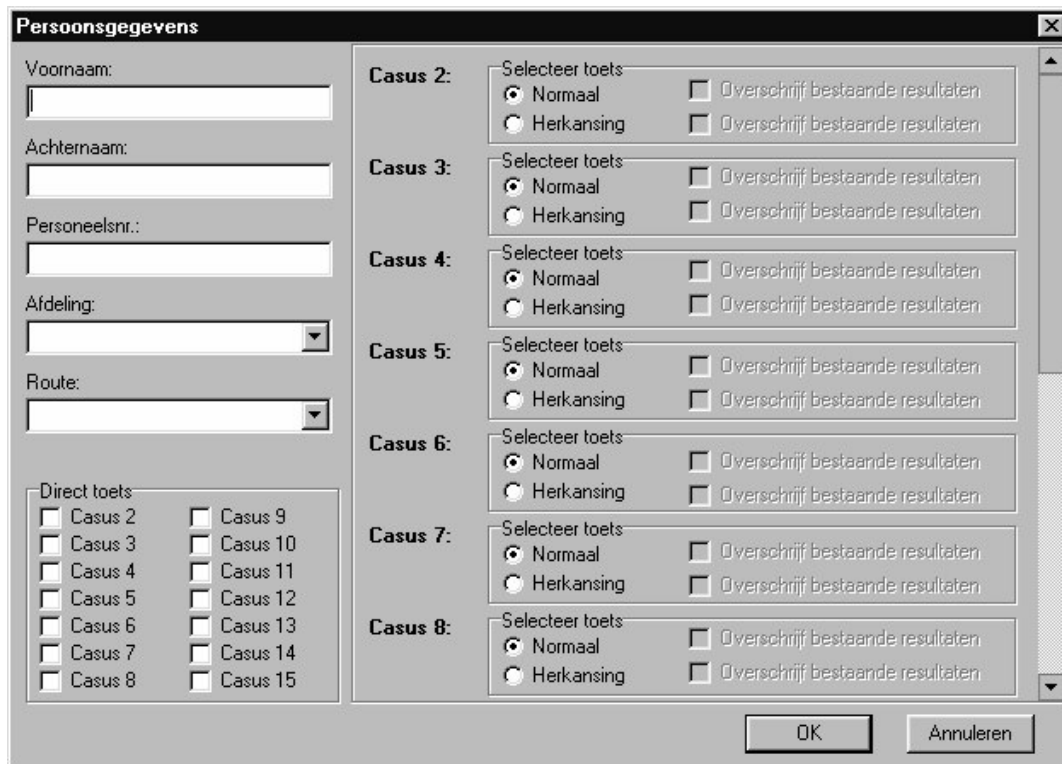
Persoonsgegevens

Voornaam:

Achternaam:

Personeelsnr.:

Afdeling:

Route:

Direct toets

| | |
|---|---|
| Casus 2 | Casus 9 |
| Casus 3 | Casus 10 |
| Casus 4 | Casus 11 |
| Casus 5 | Casus 12 |
| Casus 6 | Casus 13 |
| Casus 7 | Casus 14 |
| Casus 8 | Casus 15 |

Casus 2:
Selecteer toets
Normaal
Herkansing
Overschrijf bestaande resultaten
Overschrijf bestaande resultaten

Casus 3:
Selecteer toets
Normaal
Herkansing
Overschrijf bestaande resultaten
Overschrijf bestaande resultaten

Casus 4:
Selecteer toets
Normaal
Herkansing
Overschrijf bestaande resultaten
Overschrijf bestaande resultaten

Casus 5:
Selecteer toets
Normaal
Herkansing
Overschrijf bestaande resultaten
Overschrijf bestaande resultaten

Casus 6:
Selecteer toets
Normaal
Herkansing
Overschrijf bestaande resultaten
Overschrijf bestaande resultaten

Casus 7:
Selecteer toets
Normaal
Herkansing
Overschrijf bestaande resultaten
Overschrijf bestaande resultaten

Casus 8:
Selecteer toets
Normaal
Herkansing
Overschrijf bestaande resultaten
Overschrijf bestaande resultaten

OK
Annuleren